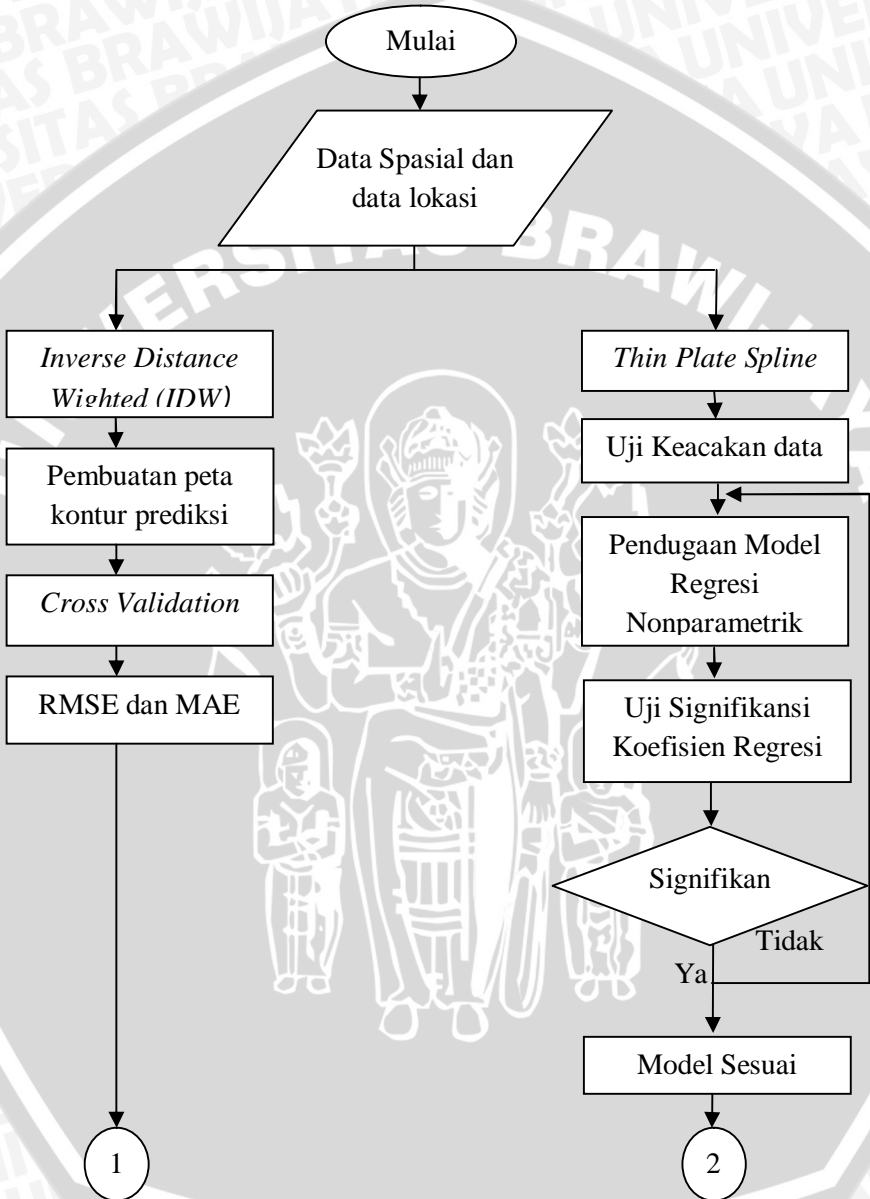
Mulai

Data Spasial dan data lokasi

*Inverse Distance Wighted (IDW)*

Pembuatan peta kontur prediksi

*Cross Validation*

RMSE dan MAE

1

*Thin Plate Spline*

Uji Keacakan data

Pendugaan Model Regresi Nonparametrik

Uji Signifikansi Koefisien Regresi

Signifikan

Tidak

Ya

Model Sesuai

2